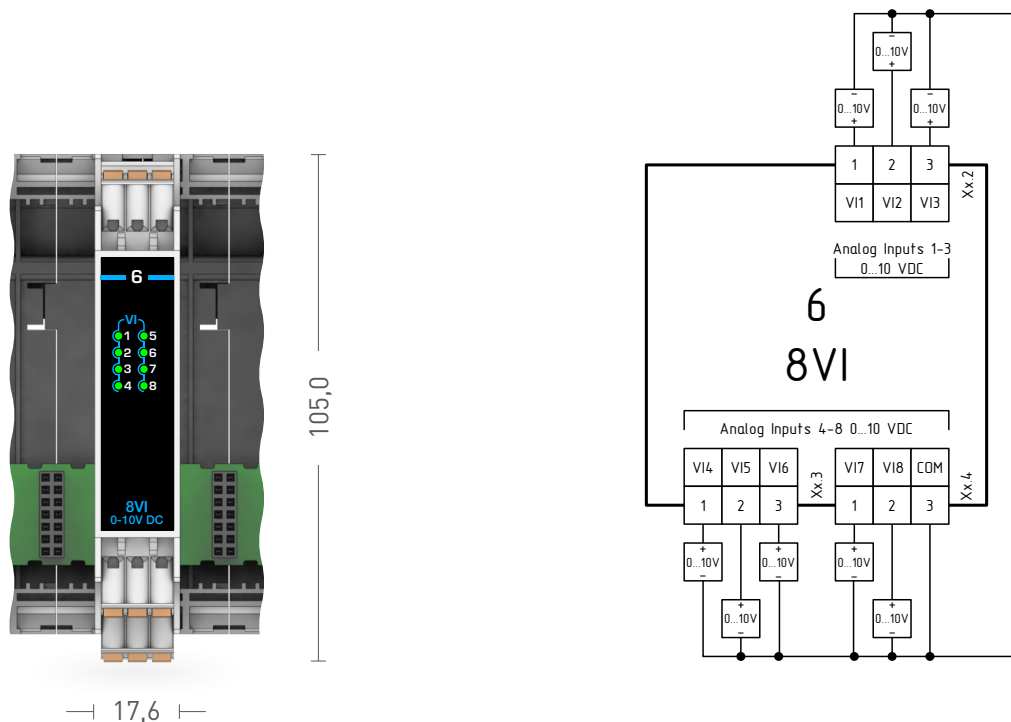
6

VI
1 5
2 6
3 7
4 8

8VI
0-10V DC

105,0

17,6

–
0...10V
+

–
0...10V
+

–
0...10V
+

| 1 | 2 | 3 |
|---|---|---|
| VI1 | VI2 | VI3 |

Xx.2

Analog Inputs 1-3
0...10 VDC

6
8VI

Analog Inputs 4-8 0...10 VDC

| VI4 | VI5 | VI6 |
|---|---|---|
| 1 | 2 | 3 |

Xx.3

| VI7 | VI8 | COM |
|---|---|---|
| 1 | 2 | 3 |

Xx.4

+
0...10V
–

+
0...10V
–

+
0...10V
–

+
0...10V
–

+
0...10V
–